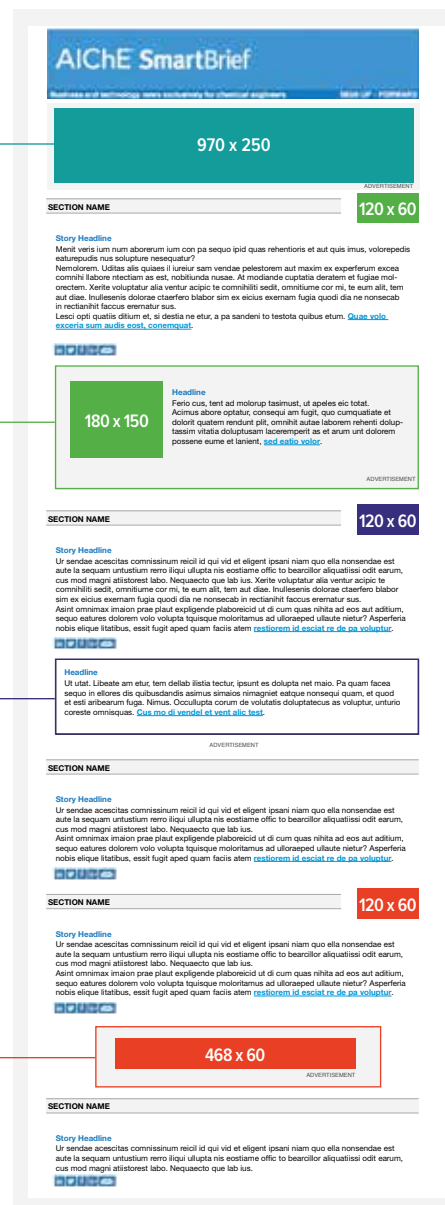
AIChE SmartBrief

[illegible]

970 x 250

ADVERTISEMENT

SECTION NAME

120 x 60

Story Headline
Menit veris ium num aborerum ium con pa sequo ipid quas rehentioris et aut quis imus, volorepedis eaturepudis nus solupture nesequatur?
Nemolorem. Uditas alis quiaes il iureiur sam vendae pelestorem aut maxim ex experferum excea comnihi illabore ntectiam as est, nobitiunda nusae. At modiande cuptatia deratem et fugiae molorectem. Xerite voluptatur alia ventur acipic te comnihiliti sedit, omnitiume cor mi, te eum alit, tem aut diae. Inullesenis dolorae ctaerfero blabor sim ex eicius exernam fugia quodi dia ne nonsecab in rectianihit faccus erernatur sus.
Lesci opti quatiis ditium et, si destia ne etur, a pa sandeni to testota quibus etum. Quae volo excería sum audis eost, conemquat.

180 x 150

Headline
Ferio cus, tent ad molorup tasimust, ut apeles eic totat. Acimus abore optatur, consequi am fugit, quo cumquatiate et dolorit quatem rendunt plit, omnihit autae laborem rehenti dolupta­ssim vitatia doluptusam lacerempert as et arum unt dolorem possene eume et lanient, sed eatio volor.

ADVERTISEMENT

SECTION NAME

120 x 60

Story Headline
Ur sendae acescitas comnissinum reicil id qui vid et eligent ipsani niam quo ella nonsendae est aute la sequam untustium rerro iliqui ullupta nis eostiame offic to bearcillor aliquatiissi odit earum, cus mod magni atiistorest labo. Nequaecto que lab ius. Xerite voluptatur alia ventur acipic te comnihiliti sedit, omnitiume cor mi, te eum alit, tem aut diae. Inullesenis dolorae ctaerfero blabor sim ex eicius exernam fugia quodi dia ne nonsecab in rectianihit faccus erernatur sus.
Asint omnimax imaion prae plaut expligende plaboreicid ut di cum quas nihita ad eos aut aditium, sequo eatures dolorem volo volupta tquisque moloritamus ad ulloraeped ullaute nietur? Asperferia nobis elique litatibus, essit fugit aped quam faciis atem restiorem id esciat re de pa voluptur.

Headline
Ut utat. Libeate am etur, tem dellab ilistia tectur, ipsunt es dolupta net maio. Pa quam facea sequo in ellores dis quibusdandis asimus simaios nimagniet eatque nonsequi quam, et quod et esti aribearum fuga. Nimus. Occullupta corum de volutatis doluptatecus as voluptur, unturio coreste omnisquas. Cus mo di vendel et vent alic test.

ADVERTISEMENT

SECTION NAME

Story Headline
Ur sendae acescitas comnissinum reicil id qui vid et eligent ipsani niam quo ella nonsendae est aute la sequam untustium rerro iliqui ullupta nis eostiame offic to bearcillor aliquatiissi odit earum, cus mod magni atiistorest labo. Nequaecto que lab ius.
Asint omnimax imaion prae plaut expligende plaboreicid ut di cum quas nihita ad eos aut aditium, sequo eatures dolorem volo volupta tquisque moloritamus ad ulloraeped ullaute nietur? Asperferia nobis elique litatibus, essit fugit aped quam faciis atem restiorem id esciat re de pa voluptur.

SECTION NAME

120 x 60

Story Headline
Ur sendae acescitas comnissinum reicil id qui vid et eligent ipsani niam quo ella nonsendae est aute la sequam untustium rerro iliqui ullupta nis eostiame offic to bearcillor aliquatiissi odit earum, cus mod magni atiistorest labo. Nequaecto que lab ius.
Asint omnimax imaion prae plaut expligende plaboreicid ut di cum quas nihita ad eos aut aditium, sequo eatures dolorem volo volupta tquisque moloritamus ad ulloraeped ullaute nietur? Asperferia nobis elique litatibus, essit fugit aped quam faciis atem restiorem id esciat re de pa voluptur.

468 x 60

ADVERTISEMENT

SECTION NAME

Story Headline
Ur sendae acescitas comnissinum reicil id qui vid et eligent ipsani niam quo ella nonsendae est aute la sequam untustium rerro iliqui ullupta nis eostiame offic to bearcillor aliquatiissi odit earum, cus mod magni atiistorest labo. Nequaecto que lab ius.